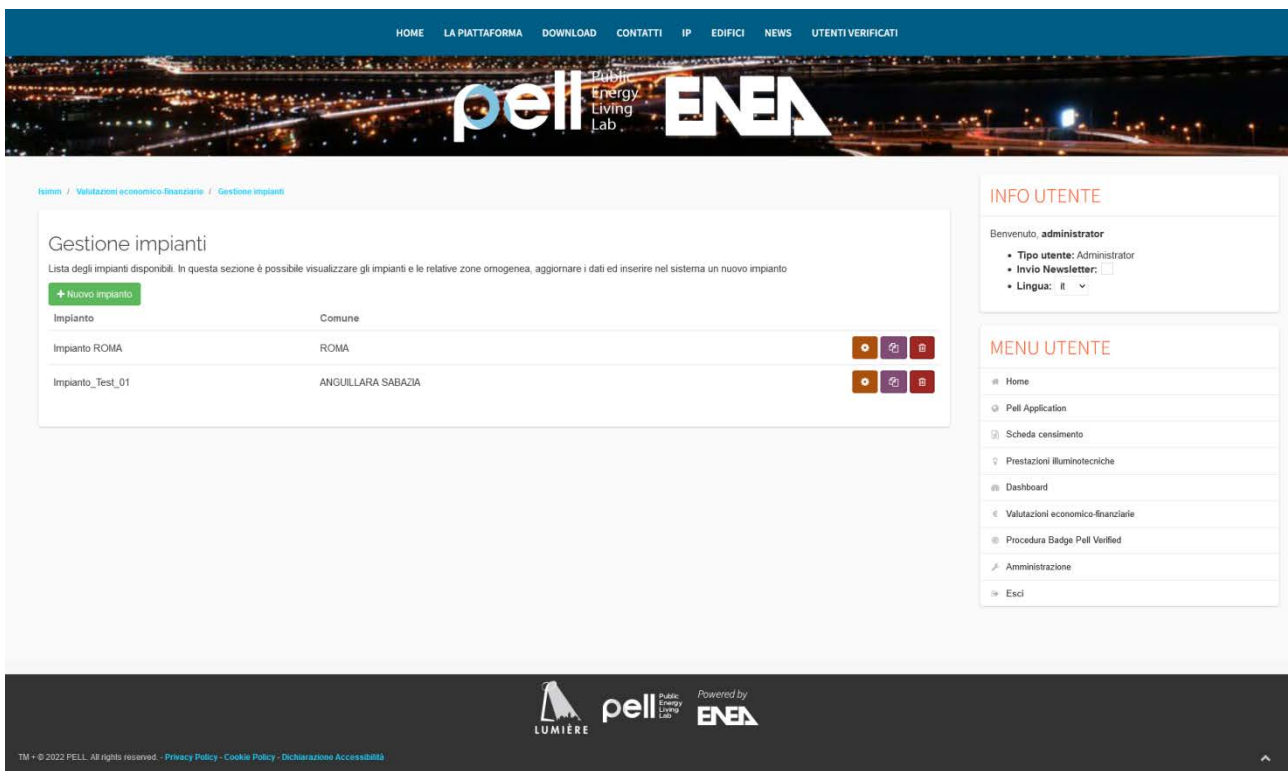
HOME LA PIATTAFORMA DOWNLOAD CONTATTI IP EDIFICI NEWS UTENTI VERIFICATI

pell Public Energy Living Lab ENEA

Isimm / Valutazioni economico-finanziarie / Gestione impianti

Gestione impianti

Lista degli impianti disponibili. In questa sezione è possibile visualizzare gli impianti e le relative zone omogenea, aggiornare i dati ed inserire nel sistema un nuovo impianto

+ Nuovo impianto

| Impianto | Comune |
|---|---|
| Impianto ROMA | ROMA |
| Impianto_Test_01 | ANGUILLARA SABAZIA |

INFO UTENTE

Benvenuto, administrator

• Tipo utente: Administrator
• Invio Newsletter:
• Lingua: it

MENU UTENTE

Home
Pell Application
Scheda censimento
Prestazioni illuminotecniche
Dashboard
Valutazioni economico-finanziarie
Procedura Badge Pell Verified
Amministrazione
Esci

LUMIÈRE pell Public Energy Living Lab Powered by ENEA

TM + © 2022 PELL. All rights reserved. - Privacy Policy - Cookie Policy - Dichiarazione Accessibilità